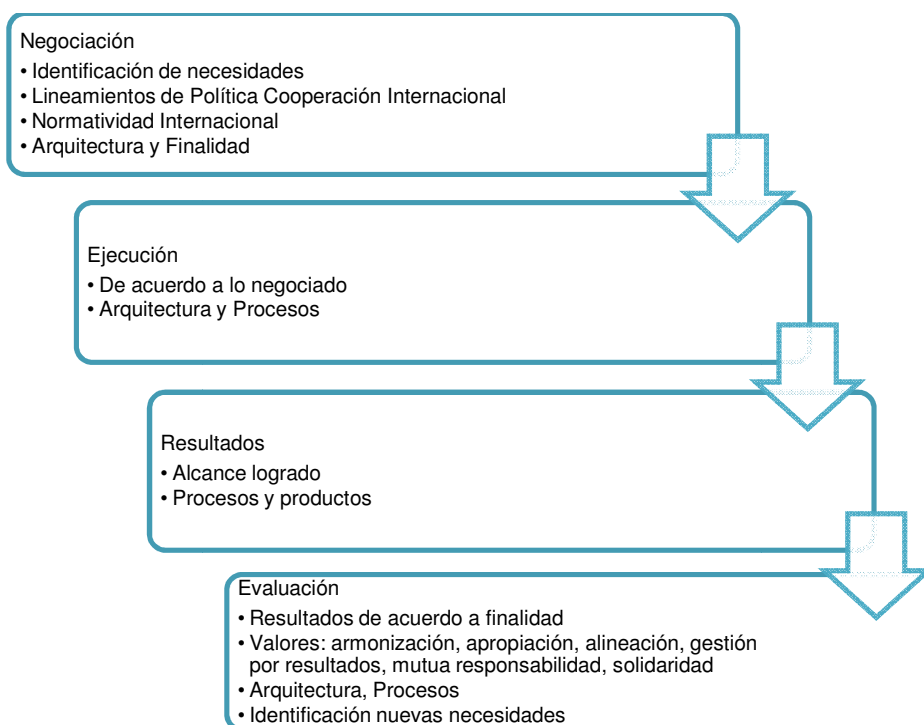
Negociación
• Identificación de necesidades
• Lineamientos de Política Cooperación Internacional
• Normatividad Internacional
• Arquitectura y Finalidad

Ejecución
• De acuerdo a lo negociado
• Arquitectura y Procesos

Resultados
• Alcance logrado
• Procesos y productos

Evaluación
• Resultados de acuerdo a finalidad
• Valores: armonización, apropiación, alineación, gestión por resultados, mutua responsabilidad, solidaridad
• Arquitectura, Procesos
• Identificación nuevas necesidades